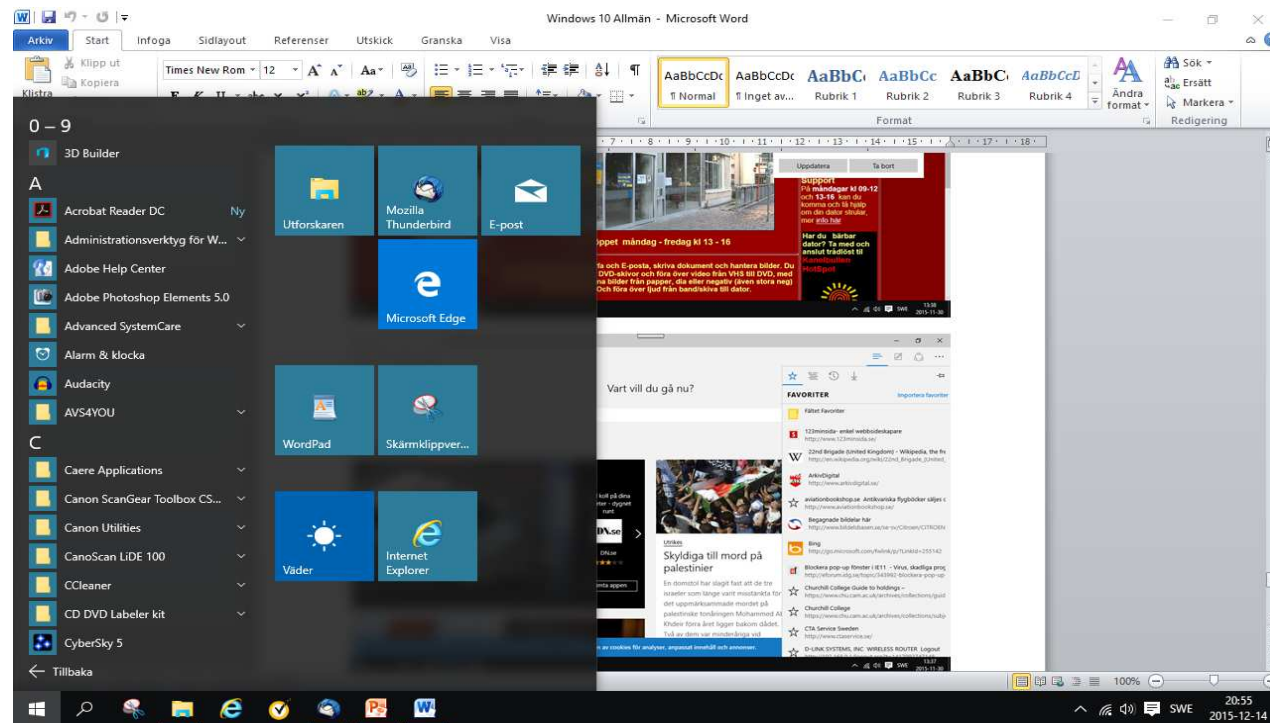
Windows 10 Allmän - Microsoft Word

Arkiv Start Infoga Sidlayout Referenser Utskick Granska Visa

Klipp ut
Kopiera
Klistra

Times New Rom 12

AaBbCcDc ¶ Normal
AaBbCcDc ¶ Inget av...
AaBbC Rubrik 1
AaBbCc Rubrik 2
AaBbC Rubrik 3
AaBbCcD Rubrik 4
Ändra format
Format

Sök
Ersätt
Markera
Redigering

0 – 9
3D Builder
A
Acrobat Reader DC Ny
Administrationsverktyg för W...
Adobe Help Center
Adobe Photoshop Elements 5.0
Advanced SystemCare
Alarm & klocka
Audacity
AVS4YOU
C
Caere Applications
Canon ScanGear Toolbox CS...
Canon Utilities
CanoScan LiDE 100
CCleaner
CD DVD Labeler kit
CyberSky 5
← Tillbaka

Utforskaren
Mozilla Thunderbird
E-post
Microsoft Edge
WordPad
Skärmklippver...
Väder
Internet Explorer

Uppdatera Ta bort

Support
På måndagar kl 09-12 och 13-16 kan du komma och få hjälp om din dator strular, mer info här

Har du bärbar dator? Ta med och anslut trådlöst till
HotSpot

ppet måndag - fredag kl 13 - 16

fa och E-posta, skriva dokument och hantera bilder. Du DVD-skivor och föra över video från VHS till DVD, med na bilder från papper, dia eller negativ (även stora neg) Och föra över ljud från band/skiva till dator.

SWE 13:38 2015-11-30

Vart vill du gå nu?

FAVORITER
Importera favoriter
Fältet Favoriter
123minsida- enkel webbsideskapare
http://www.123minsida.se/
22nd Brigade (United Kingdom) - Wikipedia, the fr
ArkivDigital
http://www.arkivdigital.se/
aviationbookshop.se Antikvariska flygböcker säljes
http://www.aviationbookshop.se/
Begagnade bildelar här
Bing
http://go.microsoft.com/fwlink/p/?LinkId=255142
Blockera pop-up fönster i IE11 - Virus, skadliga prog
Churchill College Guide to holdings -
Churchill College
CTA Service Sweden
http://www.ctaservice.se/
D-LINK SYSTEMS, INC. WIRELESS ROUTER Logout

Utrikes
Skyldiga till mord på palestinier
En domstol har slagit fast att de tre israeler som länge varit misstänkta för det uppmärksammade mordet på palestinske tonåringen Mohammed Al Khdeir förra året ligger bakom dådet. Två av dem var minderåriga vid

av cookies för analyser, anpassat innehåll och annonser.

SWE 13:37 2015-11-30

100%

SWE 20:55 2015-12-14